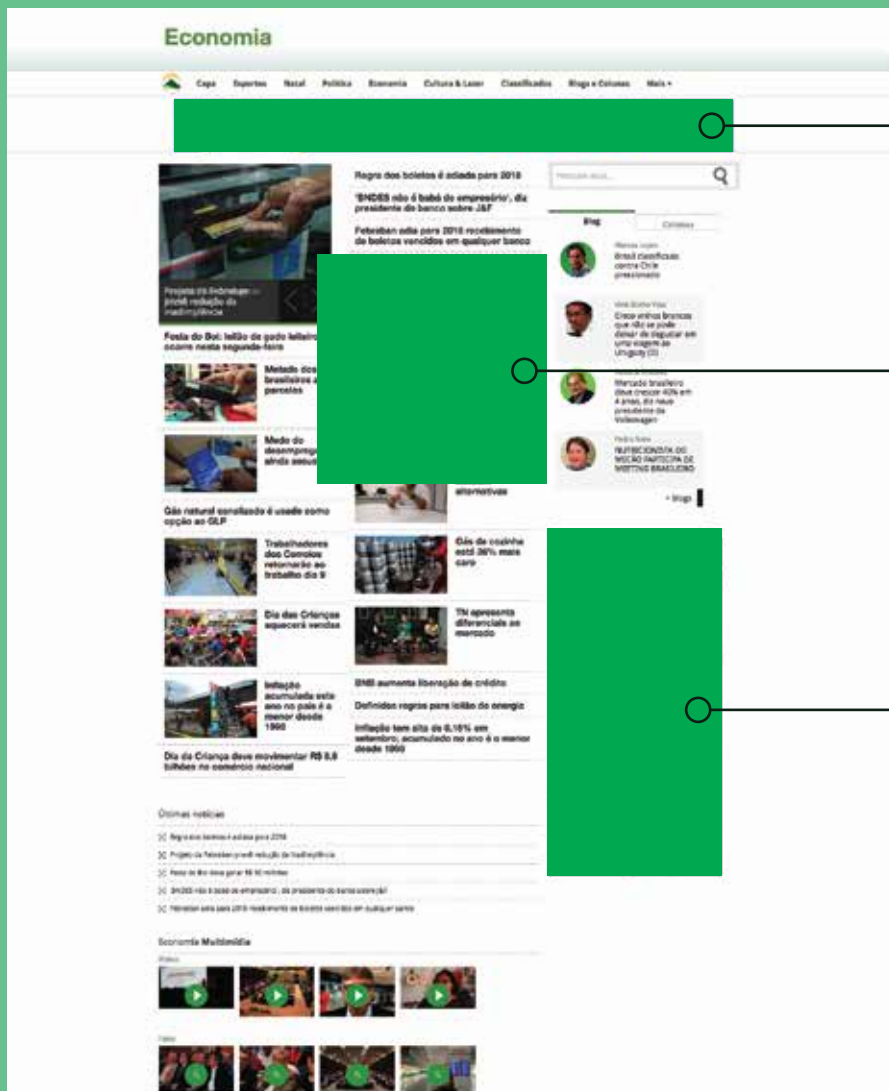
Economia

Capa Esportes Natal Política Economia Cultura & Lazer Classificados Blogs e Colunas Mais

Regra dos boletos é adiada para 2018

'BNDES não é babá do empresário', diz presidente do banco sobre J&F

Febraban adia para 2018 recebimento de boletos vencidos em qualquer banco

Projeto da Fiebraluge prevê redução da inadimplência

Festa do Boi: leilão de gado leiteiro ocorre nesta segunda-feira

Metade dos brasileiros parcela

Medo do desemprego ainda assusta

alternativas

Gás natural canalizado é usado como opção ao GLP

Trabalhadores dos Correios retornarão ao trabalho dia 9

Gás de cozinha está 36% mais caro

Dia das Crianças aquecerá vendas

TN apresenta diferenciais ao mercado

Inflação acumulada este ano no país é a menor desde 1998

BNB aumenta liberação de crédito

Definidas regras para leilão de energia

Inflação tem alta de 0,16% em setembro; acumulado no ano é o menor desde 1998

Dia da Criança deve movimentar R$ 8,8 bilhões no comércio nacional

Pesquisar aqui...

Blog Colunas

Brasil classificado contra Chile preocupado

Cinco vinhos brancos que não se pode deixar de degustar em uma viagem ao Uruguay (3)

Mercado brasileiro deve crescer 40% em 4 anos, diz novo presidente da Volkswagen

NUTRICIONISTA DO NOSSO PARTICIPA DE MEETING BRASILEIRO

+ Blogs

Últimas notícias

Regra dos boletos é adiada para 2018

Projeto da Febraban prevê redução da inadimplência

Festa do Boi deve gerar R$ 50 milhões

BNDES não é babá do empresário', diz presidente do banco sobre J&F

Febraban adia para 2018 recebimento de boletos vencidos em qualquer banco

Economia Multimídia

Vídeos

Fotos